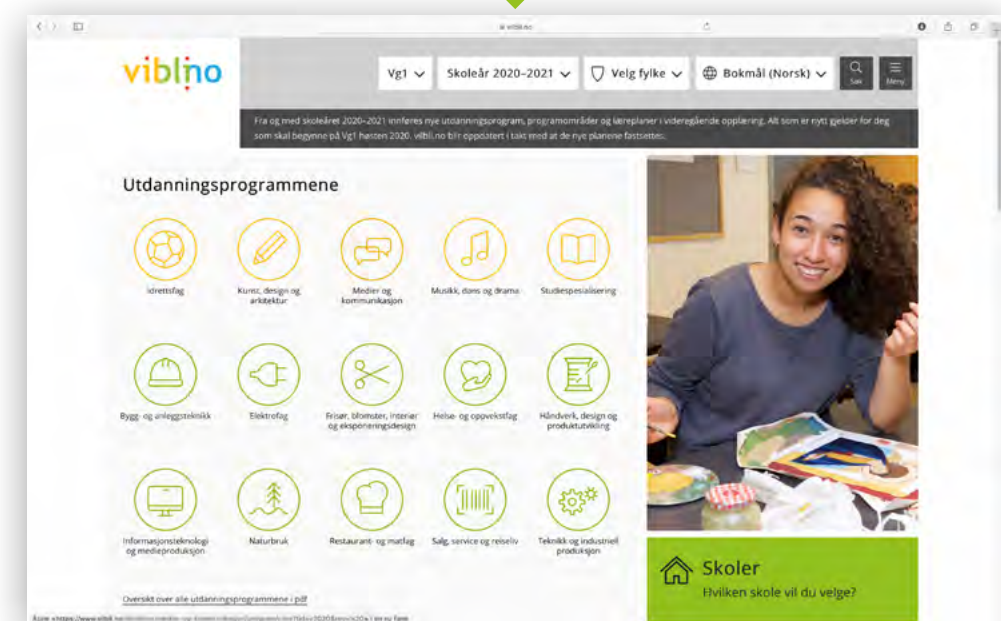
vilbl.no

vilbl.no

Vg1 Skoleår 2020–2021 Velg fylke Bokmål (Norsk) Søk Meny

Fra og med skoleåret 2020–2021 innføres nye utdanningsprogram, programområder og læreplaner i videregående opplæring. Alt som er nytt gjelder for deg som skal begynne på Vg1 høsten 2020. vilbl.no blir oppdatert i takt med at de nye planene fastsettes.

Utdanningsprogrammene

Idrettsfag

Kunst, design og arkitektur

Medier og kommunikasjon

Musikk, dans og drama

Studiespesialisering

Bygg- og anleggsteknikk

Elektrofag

Frisør, blomster, interiør og eksponeringsdesign

Helse- og oppvekstfag

Håndverk, design og produktutvikling

Informasjonsteknologi og medieproduksjon

Naturbruk

Restaurant- og matfag

Salg, service og reiseliv

Teknikk og industriell produksjon

Oversikt over alle utdanningsprogrammene i pdf

Skoler
Hvilken skole vil du velge?

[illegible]